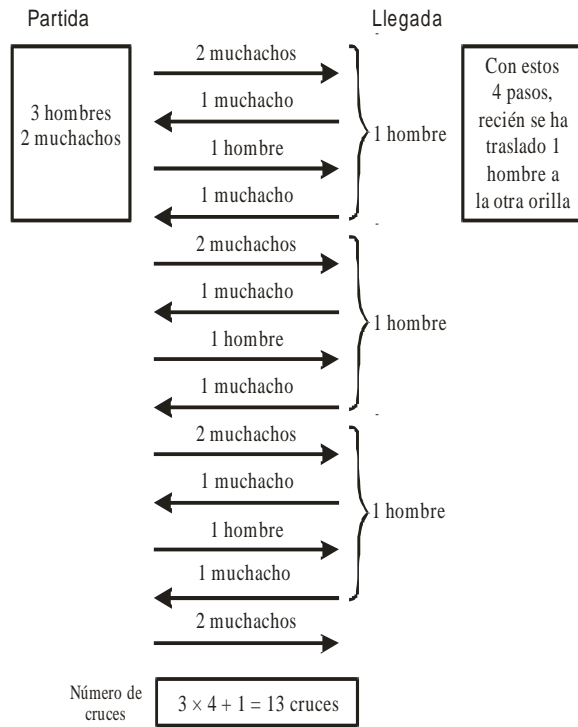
Partida

Llegada

3 hombres
2 muchachos

2 muchachos
1 muchacho
1 hombre
1 muchacho

1 hombre

Con estos 4 pasos, recién se ha traslado 1 hombre a la otra orilla

2 muchachos
1 muchacho
1 hombre
1 muchacho

1 hombre

2 muchachos
1 muchacho
1 hombre
1 muchacho

1 hombre

2 muchachos

Número de cruces

$3 \times 4 + 1 = 13$ cruces